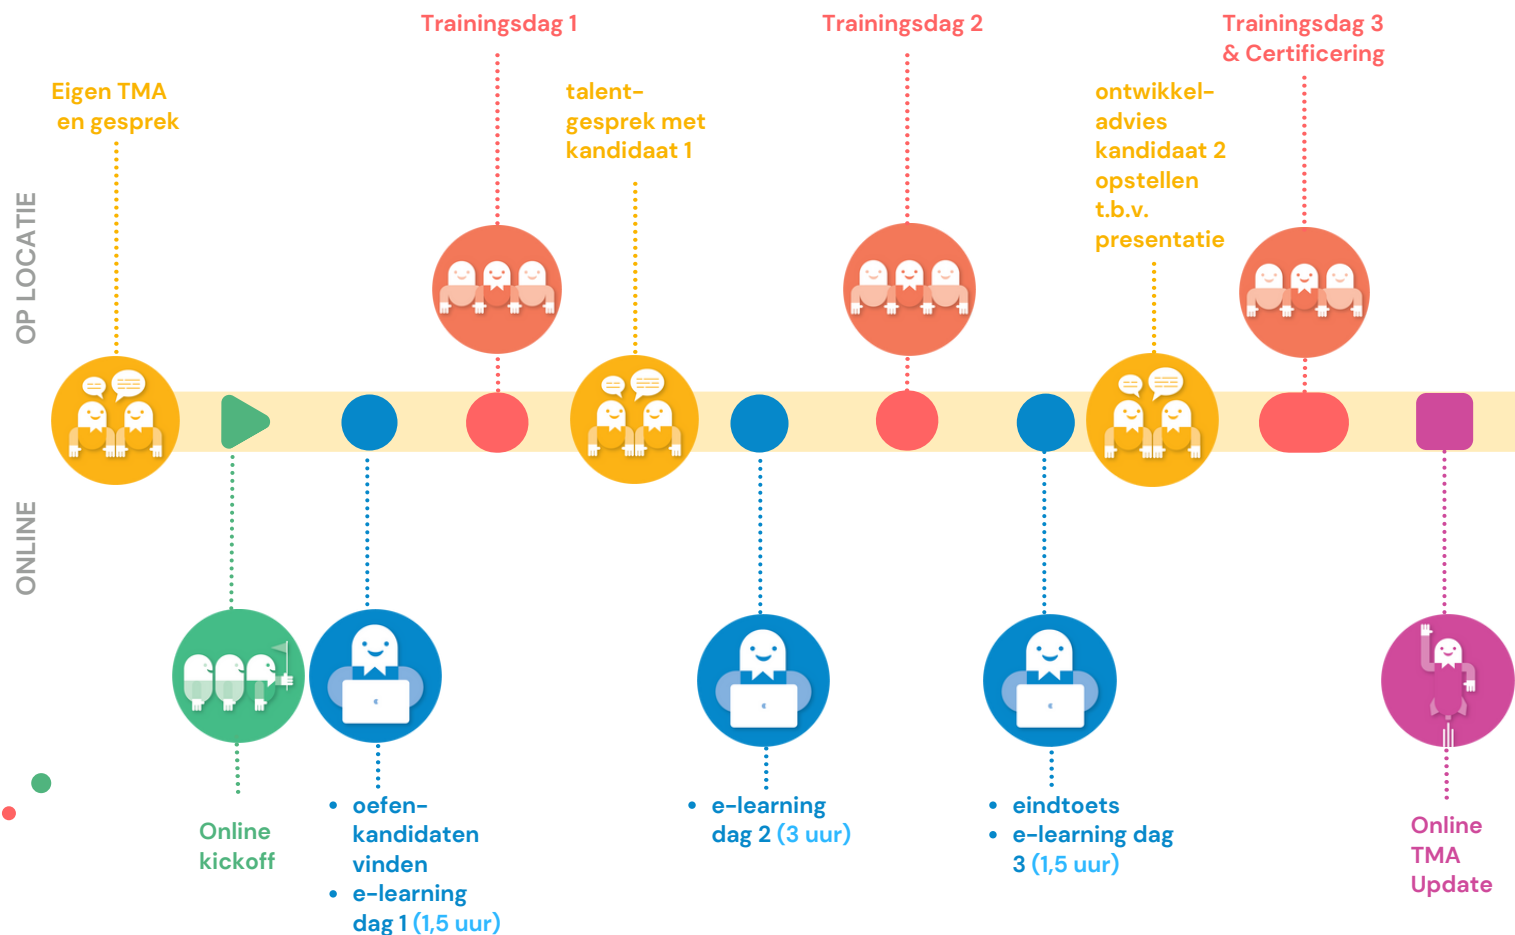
Trainingsdag 1

Trainingsdag 2

Trainingsdag 3 & Certificering

Eigen TMA en gesprek

talent-gesprek met kandidaat 1

ontwikkel-advies kandidaat 2 opstellen t.b.v. presentatie

OP LOCATIE

ONLINE

Online kickoff

• oefen-kandidaten vinden
• e-learning dag 1 (1,5 uur)

• e-learning dag 2 (3 uur)

• eindtoets
• e-learning dag 3 (1,5 uur)

Online TMA Update